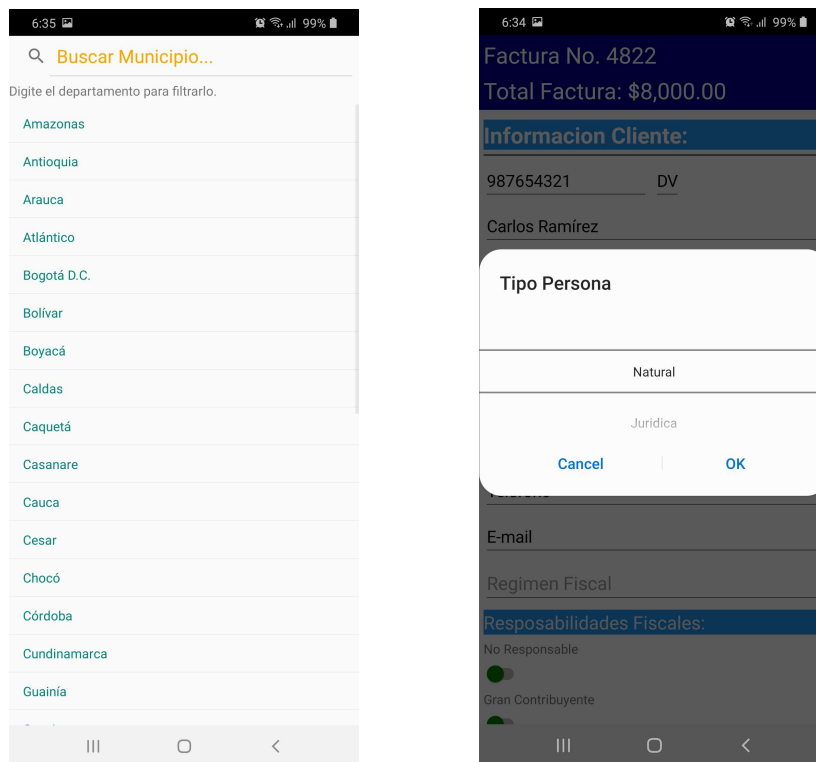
6:35
99%

Buscar Municipio...

Digite el departamento para filtrarlo.

Amazonas

Antioquia

Arauca

Atlántico

Bogotá D.C.

Bolívar

Boyacá

Caldas

Caquetá

Casanare

Cauca

Cesar

Chocó

Córdoba

Cundinamarca

Guainía

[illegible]

6:34
99%

Factura No. 4822

Total Factura: $8,000.00

Informacion Cliente:

987654321 DV

Carlos Ramírez

Tipo Persona

Natural

Juridica

Cancel OK

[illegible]

E-mail

Regimen Fiscal

Resposabilidades Fiscales:

No Responsable

Gran Contribuyente